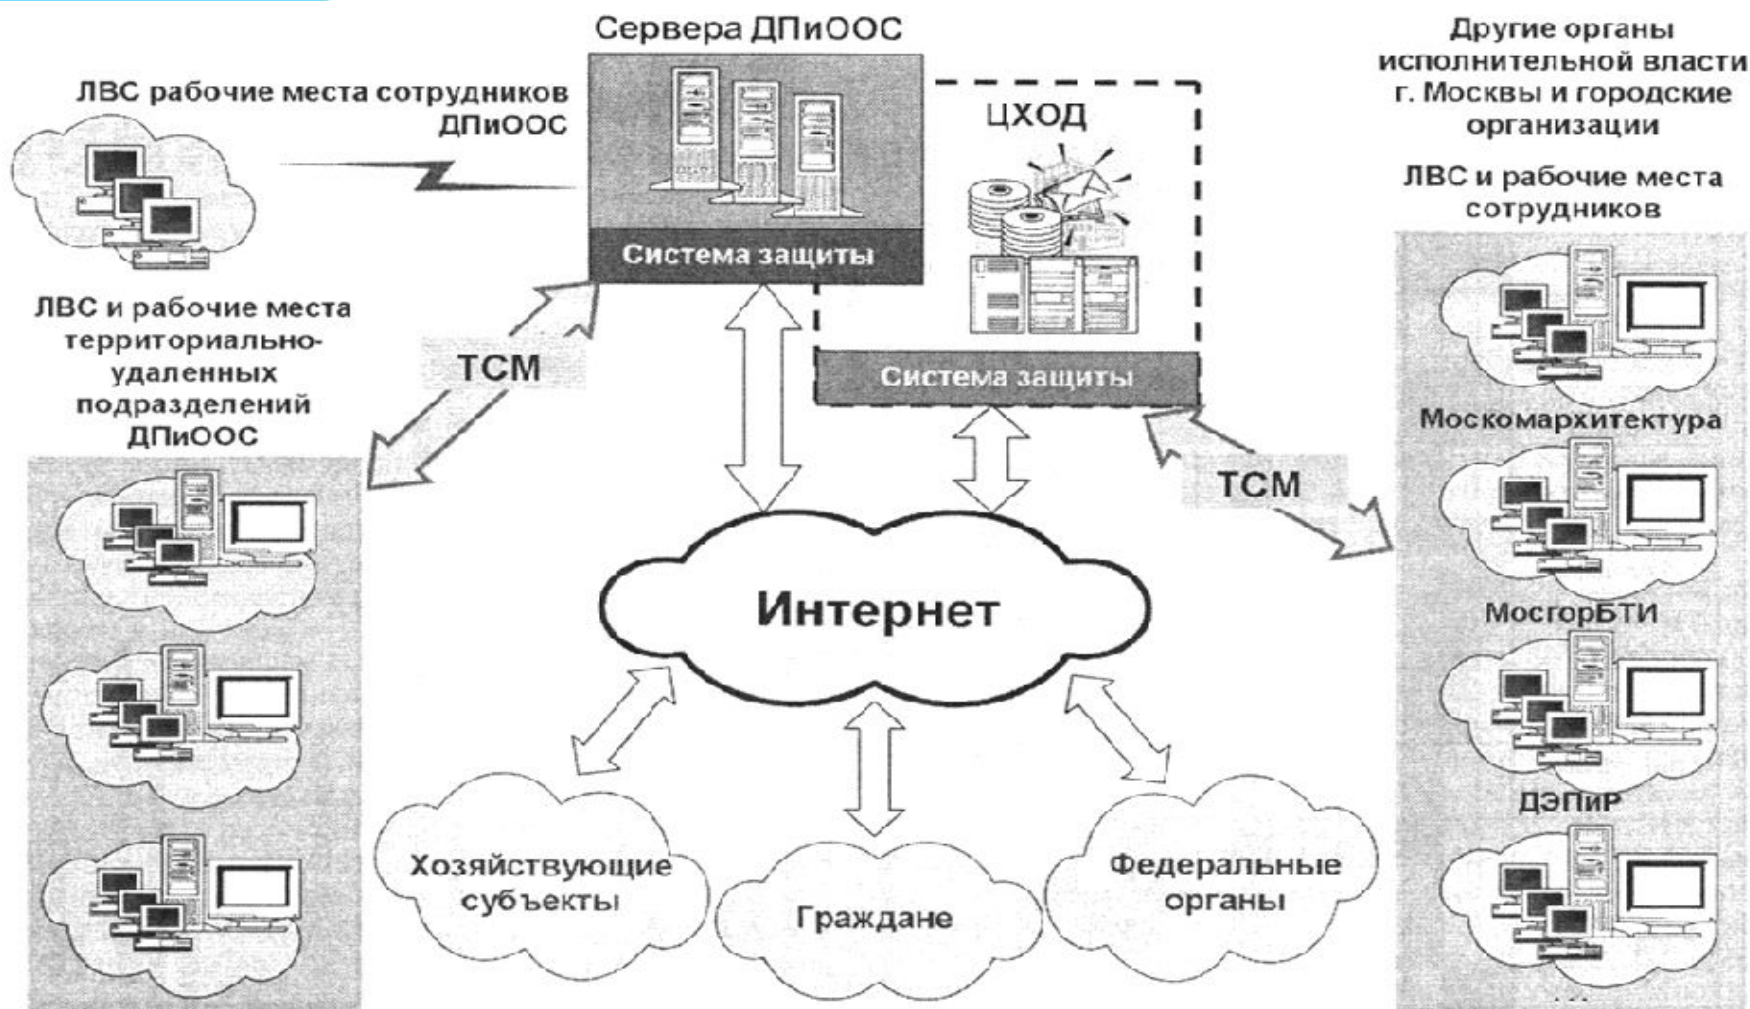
Сервера ДПиООС

ЛВС рабочие места сотрудников ДПиООС

Система защиты

ЦХОД

Система защиты

Другие органы исполнительной власти г. Москвы и городские организации

ЛВС и рабочие места сотрудников

ЛВС и рабочие места территориально-удаленных подразделений ДПиООС

ТСМ

ТСМ

Москомархитектура

МосгорБТИ

ДЭПиР

Интернет

Хозяйствующие субъекты

Граждане

Федеральные органы